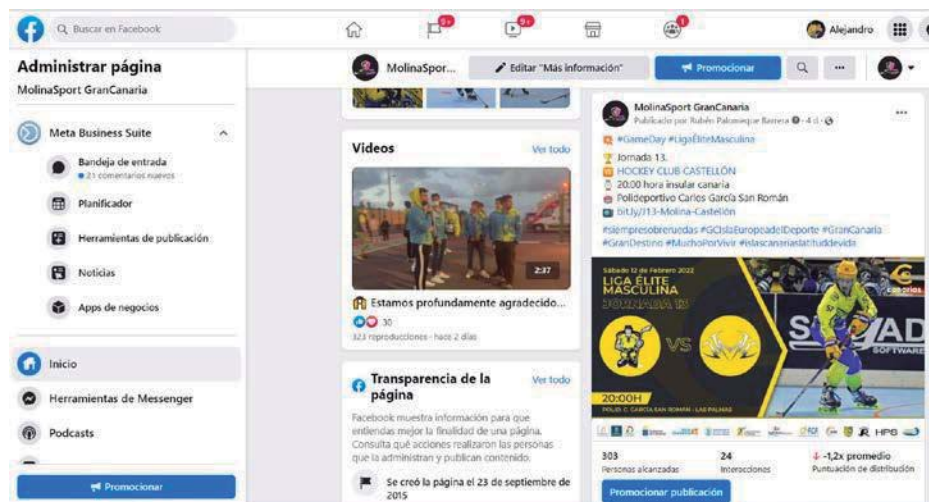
Buscar en Facebook

9+

9+

1

Alejandro

Administrar página

MolinaSport GranCanaria

Meta Business Suite

Bandeja de entrada

21 comentarios nuevos

Planificador

Herramientas de publicación

Noticias

Apps de negocios

Inicio

Herramientas de Messenger

Podcasts

Promocionar

MolinaSpor...

Editar "Más información"

Promocionar

Videos

Ver todo

2:37

Estamos profundamente agradecido...

30

323 reproducciones · hace 2 días

Transparencia de la página

Ver todo

Facebook muestra información para que entiendas mejor la finalidad de una página. Consulta qué acciones realizaron las personas que la administran y publican contenido.

Se creó la página el 23 de septiembre de 2015

MolinaSport GranCanaria

Publicado por Rubén Palomeque Barrera · 4 d ·

#GameDay #LigaEliteMasculina

Jornada 13.

HOCKEY CLUB CASTELLÓN

20:00 hora insular canaria

Polideportivo Carlos García San Román

bit.ly/J13-Molina-Castellón

#siempresobreruedas #GCIslaEuropeadelDeporte #GranCanaria #GranDestino #MuchoPorVivir #Islascanariaslatitudedevida

Sábado 12 de Febrero 2022

LIGA ÉLITE MASCULINA

JORNADA 13

VS

20:00H

POLID. C. GARCÍA SAN ROMÁN · LAS PALMAS

HPG

303

Personas alcanzadas

24

Interacciones

-1,2x promedio

Puntuación de distribución

Promocionar publicación